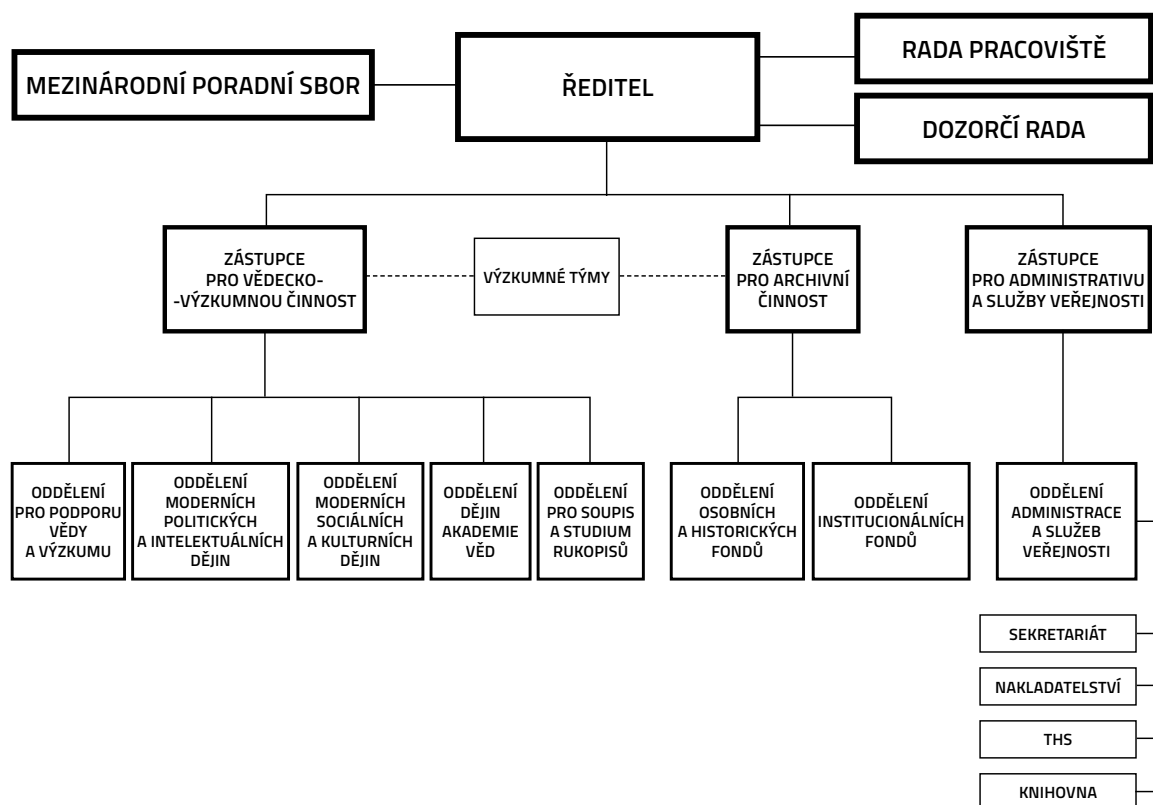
RADA PRACOVIŠTĚ

MEZINÁRODNÍ PORADNÍ SBOR

ŘEDITEL

DOZORČÍ RADA

ZÁSTUPCE PRO VĚDECKO--VÝZKUMNOU ČINNOST

VÝZKUMNÉ TÝMY

ZÁSTUPCE PRO ARCHIVNÍ ČINNOST

ZÁSTUPCE PRO ADMINISTRATIVU A SLUŽBY VEŘEJNOSTI

ODDĚLENÍ PRO PODPORU VĚDY A VÝZKUMU

ODDĚLENÍ MODERNÍCH POLITICKÝCH A INTELEKTUÁLNÍCH DĚJIN

ODDĚLENÍ MODERNÍCH SOCIÁLNÍCH A KULTURNÍCH DĚJIN

ODDĚLENÍ DĚJIN AKADEMIE VĚD

ODDĚLENÍ PRO SOUPIS A STUDIUM RUKOPISŮ

ODDĚLENÍ OSOBNÍCH A HISTORICKÝCH FONDŮ

ODDĚLENÍ INSTITUCIONÁLNÍCH FONDŮ

ODDĚLENÍ ADMINISTRACE A SLUŽEB VEŘEJNOSTI

SEKRETARIÁT

NAKLADATELSTVÍ

THS

KNIHOVNA